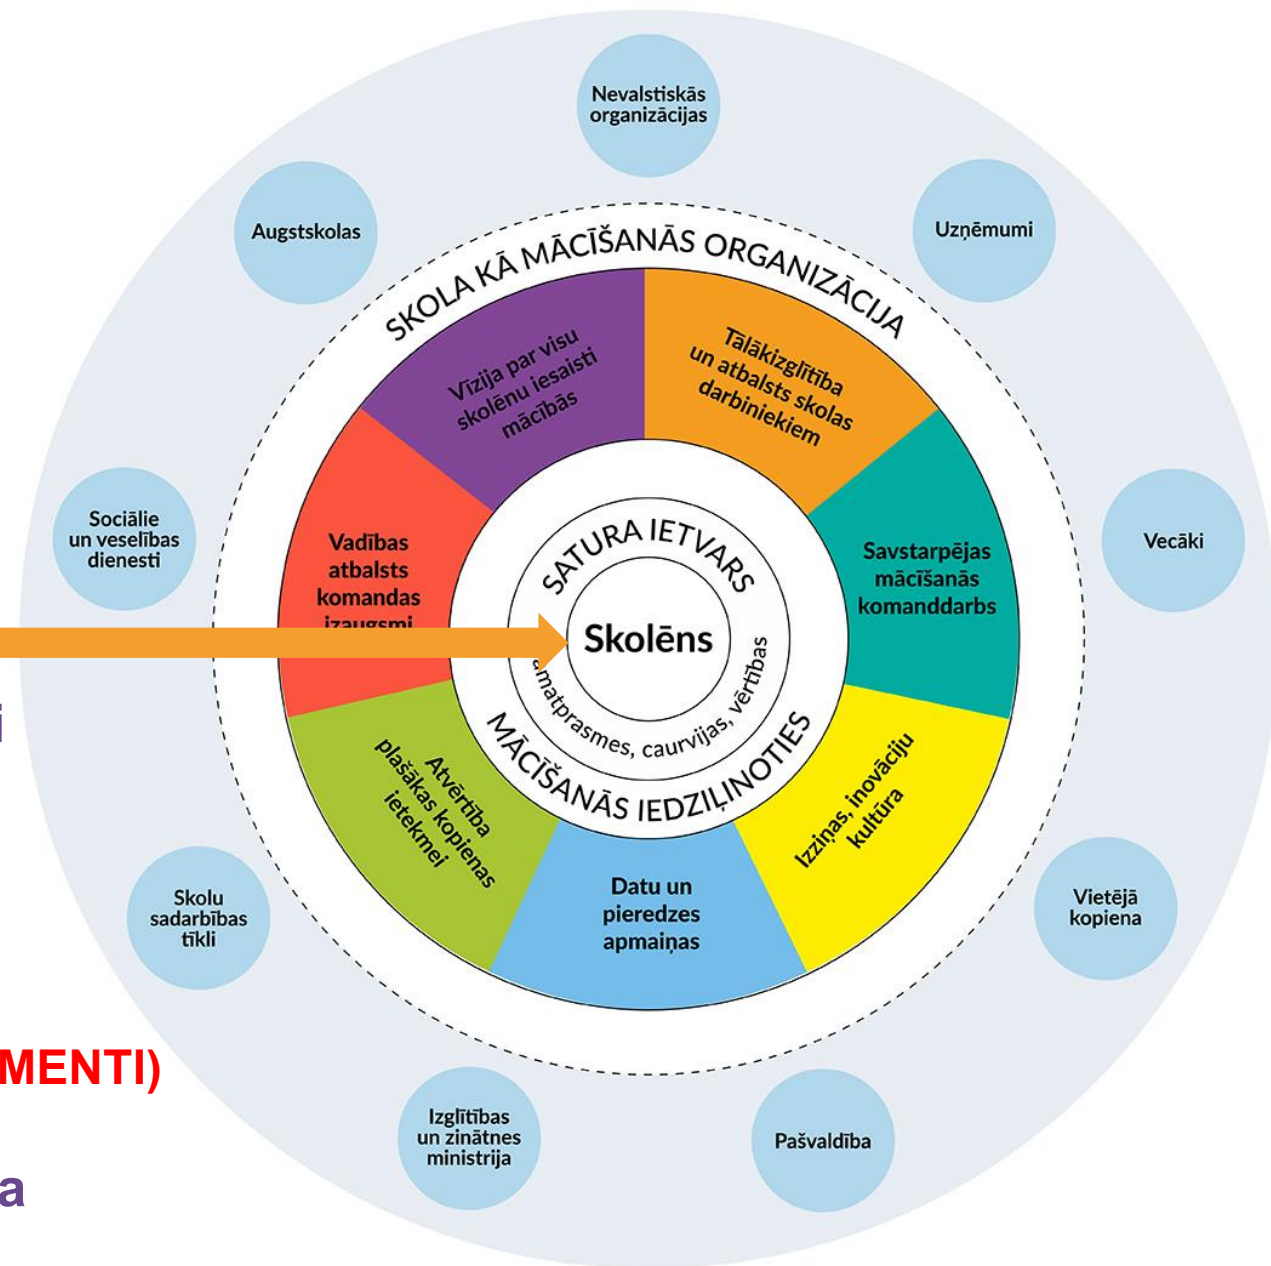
Nevalstiskās organizācijas

Augstskolas

Uzņēmumi

SKOLA KĀ MĀCĪŠANĀS ORGANIZĀCIJA

Vīzija par visu skolēnu iesaisti mācībās

Tālākizglītība un atbalsts skolas darbiniekiem

Sociālie un veselības dienesti

Vadības atbalsts komandas izaugsmi

SATURA IETVARS

Skolēns

Savstarpējas mācīšanās komanddarbs

Vecāki

i

zinātprasmes, caurvijas, vērtības

MĀCĪŠANĀS IEDZIĻINOTIES

Atvērtība plašākas kopienas ietekmei

Izziņas, inovāciju kultūra

Datu un pieredzes apmaiņas

Skolu sadarbības tīkli

Vietējā kopiena

MENTI)

Izglītības un zinātnes ministrija

Pašvaldība

a